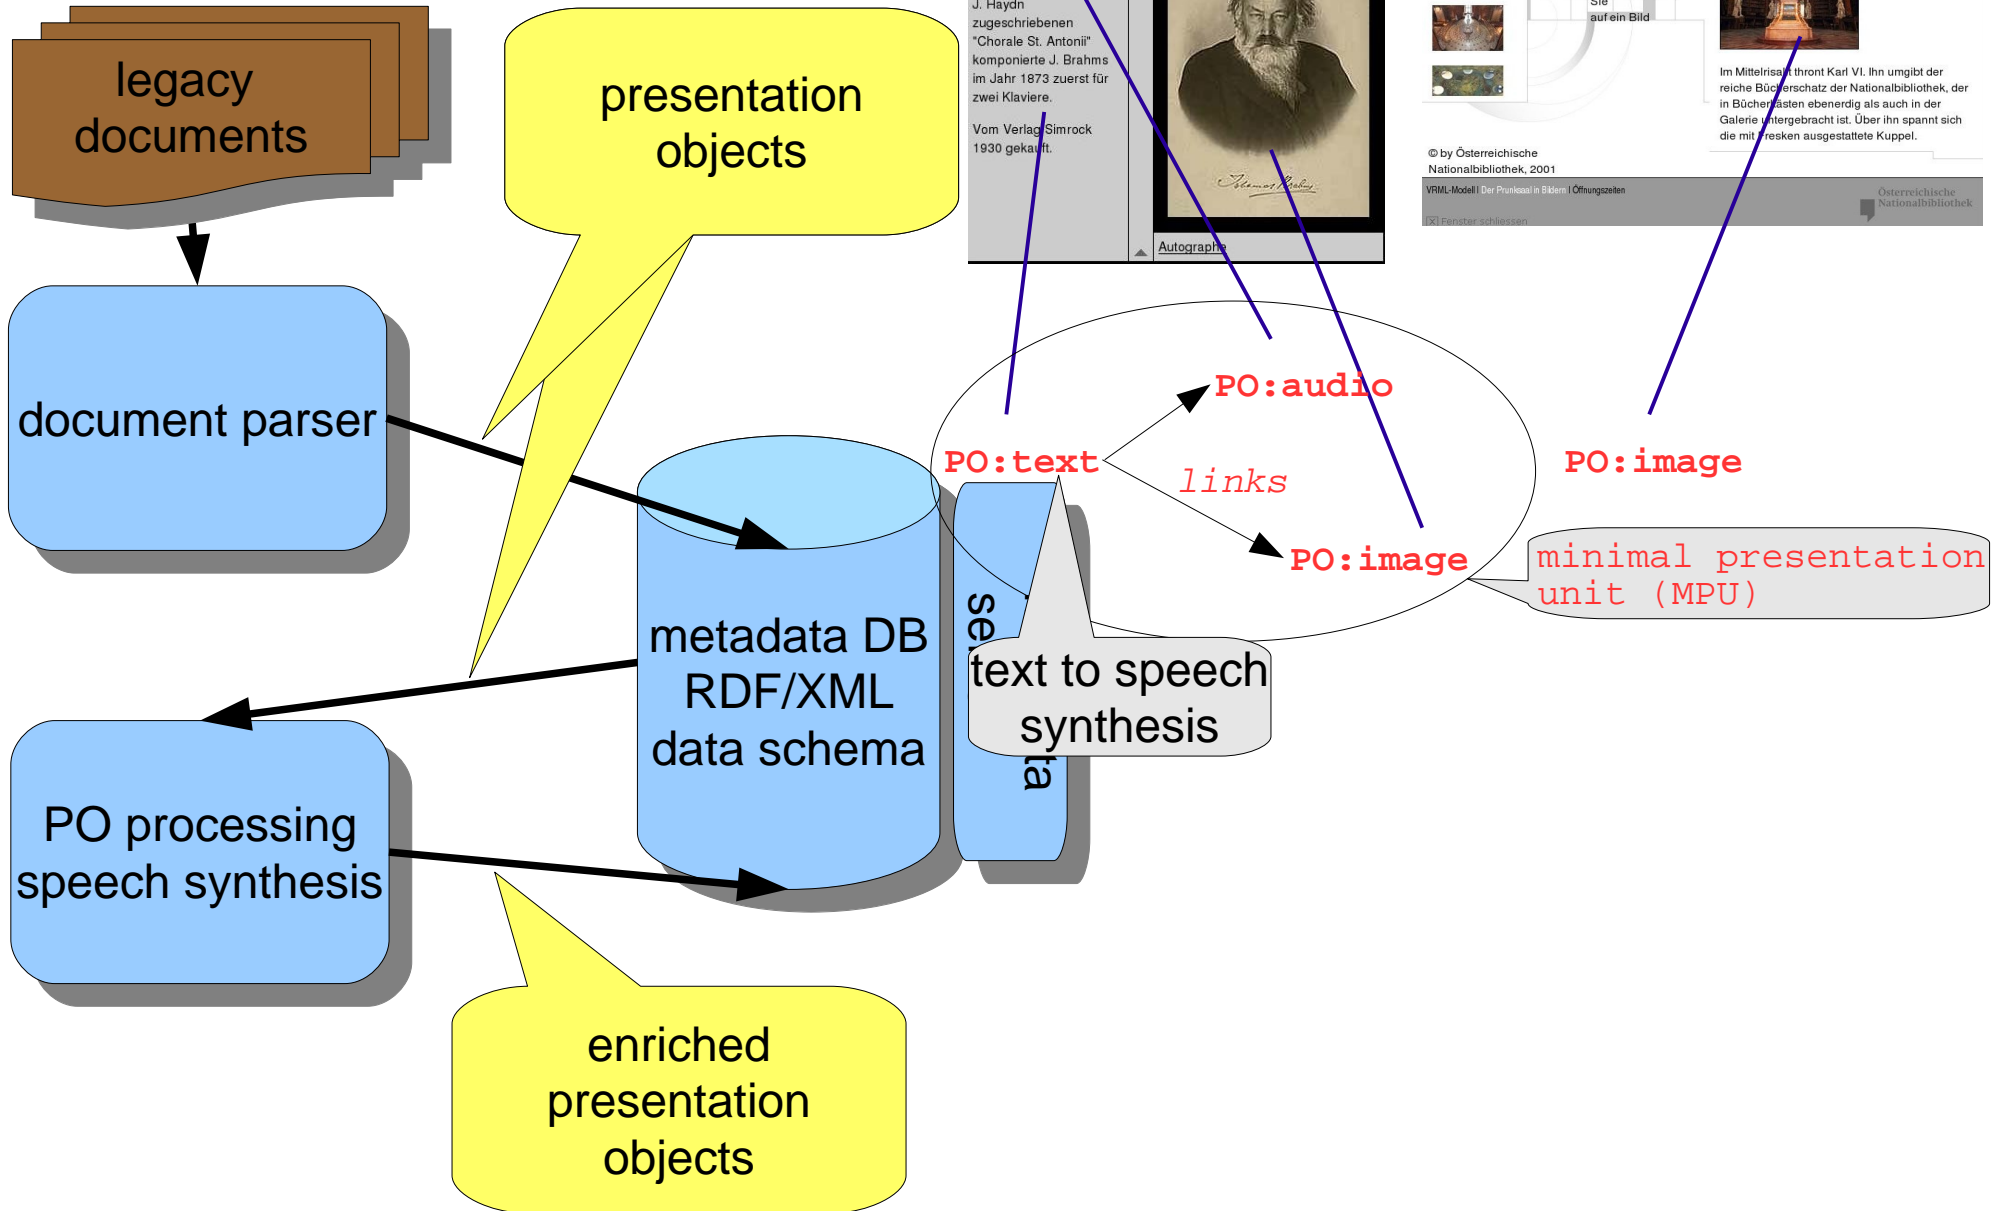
legacy documents

presentation objects

J. Haydn zugeschriebenen "Chorale St. Antonii" komponierte J. Brahms im Jahr 1873 zuerst für zwei Klaviere.

Vom Verlag Simrock 1930 gekauft.

Autographe

Sie auf ein Bild

Im Mittelrisalit thront Karl VI. Ihn umgibt der reiche Bücherschatz der Nationalbibliothek, der in Bücherkästen ebenerdig als auch in der Galerie untergebracht ist. Über ihn spannt sich die mit Fresken ausgestattete Kuppel.

© by Österreichische Nationalbibliothek, 2001

VRML-Modell | Der Prunksaal in Bildern | Öffnungszeiten

Fenster schliessen

Österreichische Nationalbibliothek

document parser

PO:audio

PO:text

links

PO:image

PO:image

minimal presentation unit (MPU)

metadata DB RDF/XML data schema

se

ta

text to speech synthesis

PO processing speech synthesis

enriched presentation objects